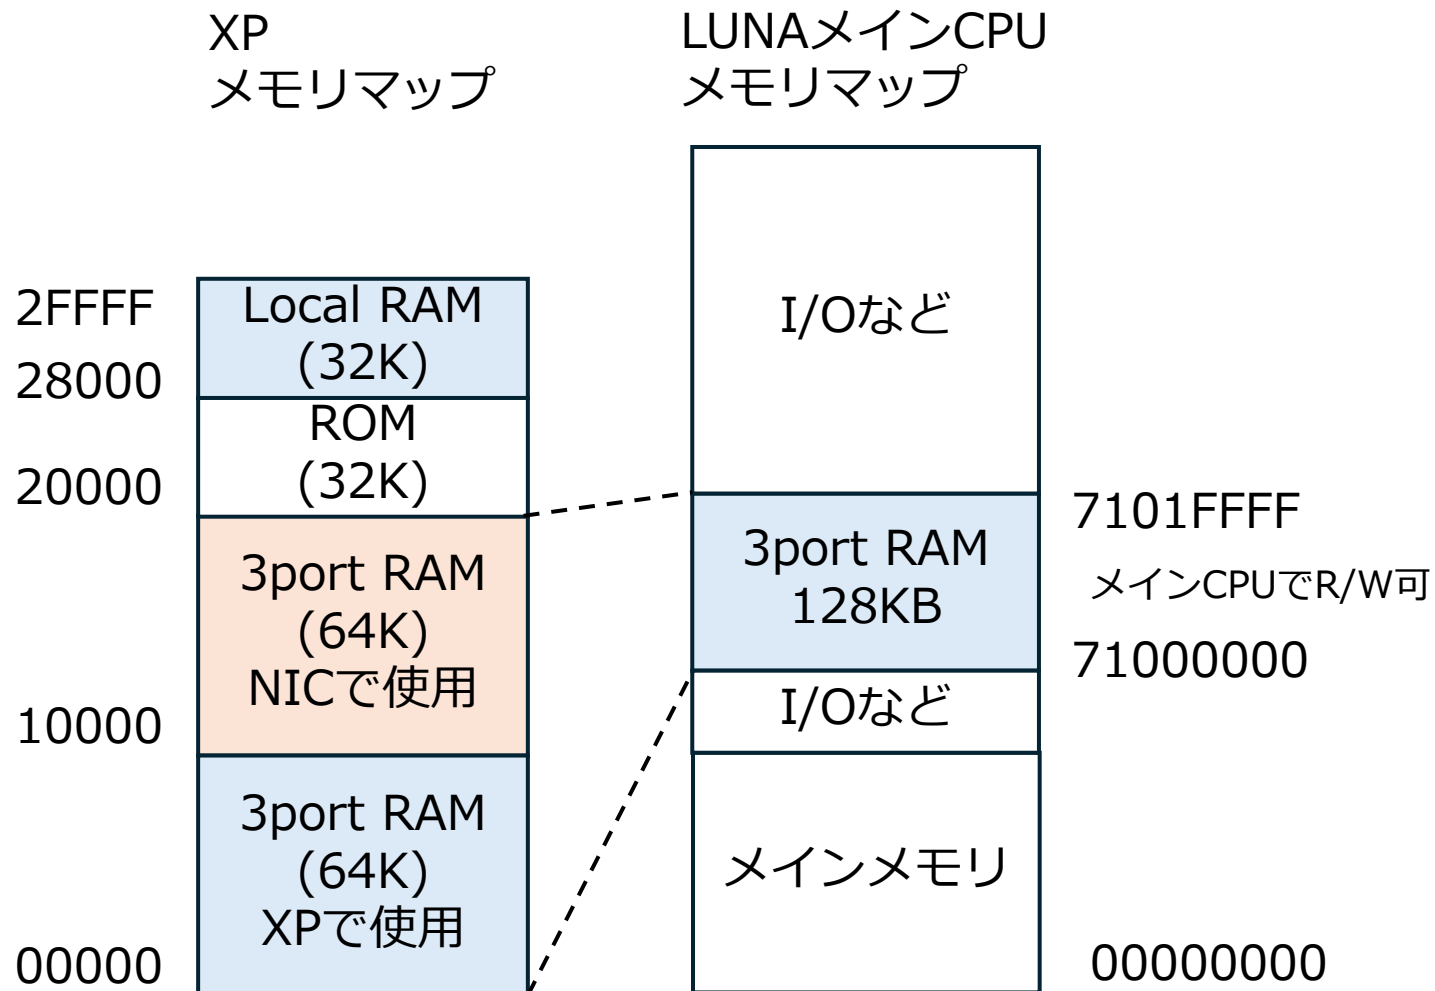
XP
メモリマップ

LUNAメインCPU
メモリマップ

2FFFF
28000
20000
10000
00000

Local RAM
(32K)

ROM
(32K)

3port RAM
(64K)
NICで使用

3port RAM
(64K)
XPで使用

I/Oなど

3port RAM
128KB

I/Oなど

メインメモリ

7101FFFF
メインCPUでR/W可
71000000
00000000